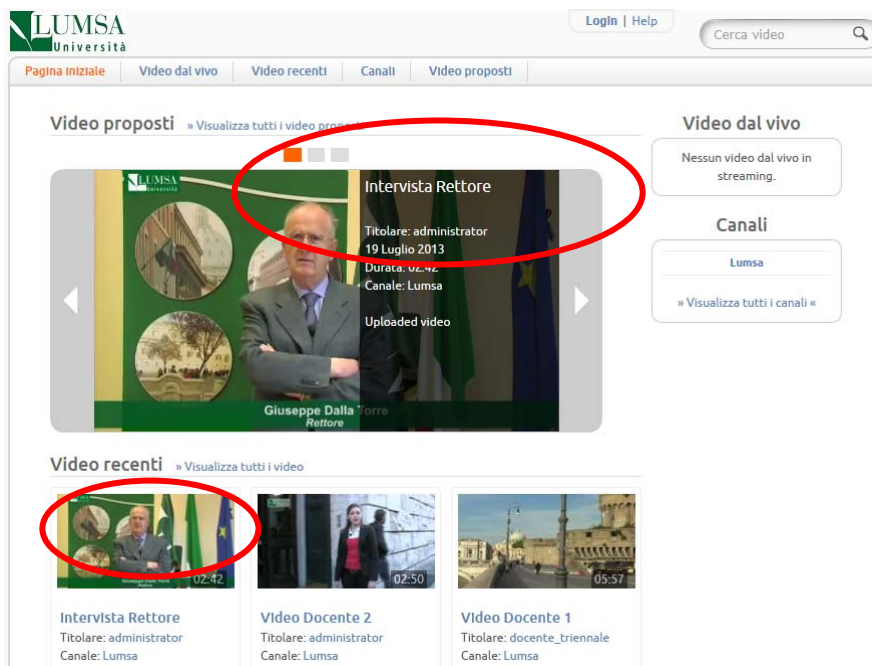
LUMSA
Università

Login | Help

Cerca video

Pagina iniziale | Video dal vivo | Video recenti | Canali | Video proposti

Video proposti » Visualizza tutti i video proposti

LUMSA
Università

Intervista Rettore

Titolare: administrator
19 Luglio 2013
Durata: 02:42
Canale: Lumsa

Uploaded video

Giuseppe Dalla Torre
Rettore

Video dal vivo

Nessun video dal vivo in streaming.

Canali

Lumsa

» Visualizza tutti i canali «

Video recenti » Visualizza tutti i video

02:42

Intervista Rettore
Titolare: administrator
Canale: Lumsa

02:50

Video Docente 2
Titolare: administrator
Canale: Lumsa

05:57

Video Docente 1
Titolare: docente_triennale
Canale: Lumsa